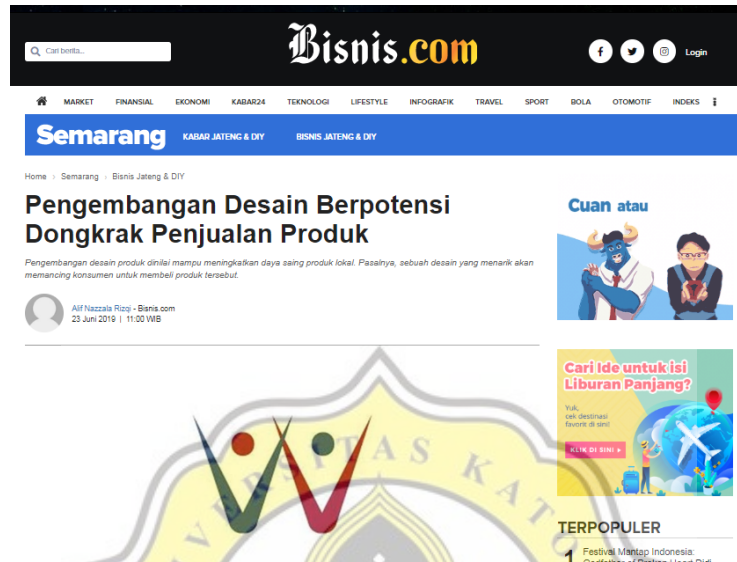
Cari berita...

Bisnis.com

Login

MARKET FINANSIAL EKONOMI KABAR24 TEKNOLOGI LIFESTYLE INFOGRAFIK TRAVEL SPORT BOLA OTOMOTIF INDEKS

Semarang KABAR JATENG & DIY BISNIS JATENG & DIY

Home › Semarang › Bisnis Jateng & DIY

Pengembangan Desain Berpotensi Dongkrak Penjualan Produk

Pengembangan desain produk dinilai mampu meningkatkan daya saing produk lokal. Pasalnya, sebuah desain yang menarik akan memancing konsumen untuk membeli produk tersebut.

Alif Nazzala Rizqi - Bisnis.com
23 Juni 2019 | 11:00 WIB

Cuan atau

Cari Ide untuk isi Liburan Panjang?

Yuk, cek destinasi favorit di sini!

KLIK DI SINI

TERPOPULER

1 Festival Mantap Indonesia: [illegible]

TAS KA